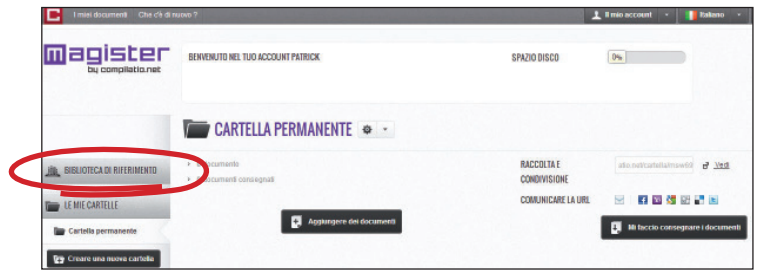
C I miei documenti Che c'è di nuovo ? Il mio account Italiano

magister by compilatio.net

BENVENUTO NEL TUO ACCOUNT PATRICK

SPAZIO DISCO 0%

CARTELLA PERMANENTE

BIBLIOTECA DI RIFERIMENTO

LE MIE CARTELLE

Cartella permanente

Creare una nuova cartella

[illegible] documento

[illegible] documenti consegnati

Aggiungere dei documenti

RACCOLTA E CONDIVISIONE

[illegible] Vedi

COMUNICARE LA URL

Mi faccio consegnare i documenti